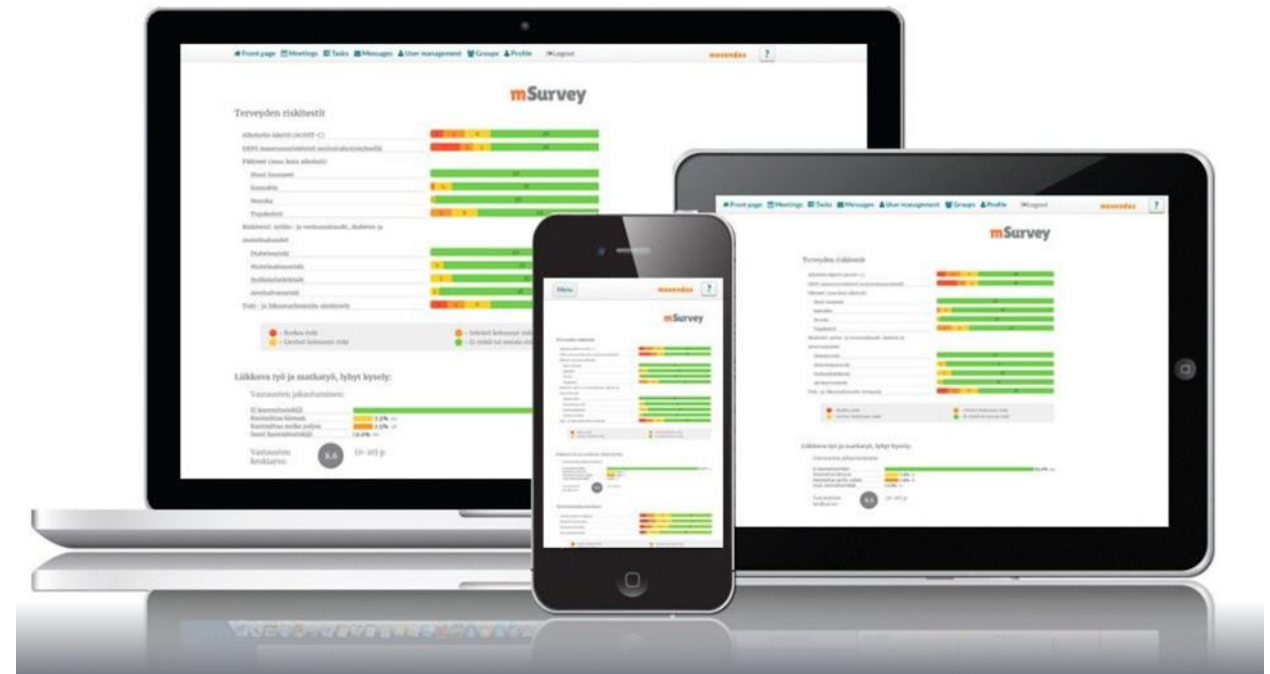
Front page Meetings Tasks Messages User management Groups Profile Logout

movendos ?

mSurvey

Terveyden riskitestit

Alkoholin käyttö (AUDIT-C)

DEPS masennusoirekysely

Päihteet (muu kuin alkoholi)

Unet huonoeet

Kannabis

Nuuska

Tupakointi

Riskitesti: sydän- ja verisuonitaudit, diabetes ja muistisairaudet

Diabetesriski

Muistisairausriski

Sydäntautiriski

Aivohalvausriski

Tuki- ja liikuntaelinsairauksien riskitesti

Korkea riski

Lievästi kohonnut riski

Selvästi kohonnut riski

Ei riskiä tai matala riski

Liikkuva työ ja matkatyö, lyhyt kysely:

Vastausten jakautuminen:

Ei kuormittavaksi

Kuormittaa hieman

Kuormittaa melko paljon

Suuri kuormittavuus

Vastausten keskiarvo:

8.6

(0-10) p

Menu

movendos ?

mSurvey

Front page Meetings Tasks Messages User management Groups Profile Logout

movendos ?

mSurvey

Terveyden riskitestit

Liikkuva työ ja matkatyö, lyhyt kysely:

Vastausten jakautuminen

Vastausten keskiarvo:

8.6

(0-10) p